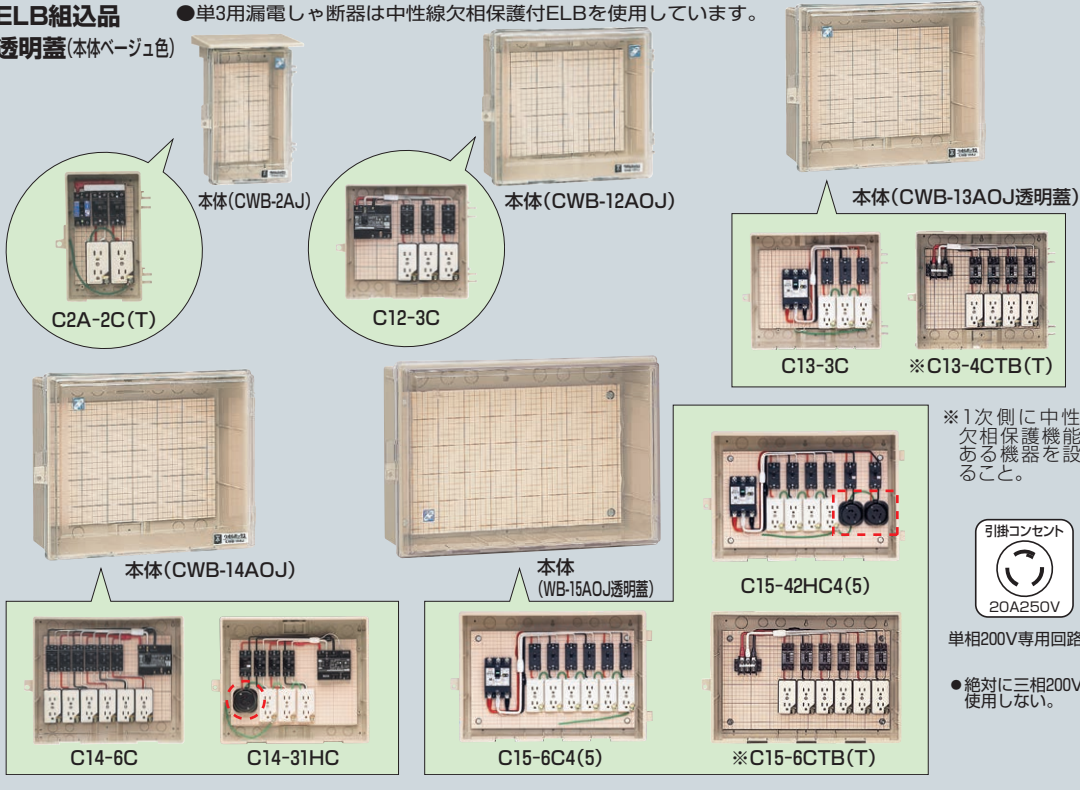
ELB組込品
透明蓋(本体ベージュ色)

●単3用漏電しゃ断器は中性線欠相保護付ELBを使用しています。

本体(CWB-2AJ)

C2A-2C(T)

本体(CWB-12AOJ)

C12-3C

本体(CWB-13AOJ透明蓋)

C13-3C

※C13-4CTB(T)

※1次側に中性欠相保護機能ある機器を設ること。

引掛コンセント
20A250V

単相200V専用回路

●絶対に三相200V使用しない。

本体(CWB-14AOJ)

C14-6C

C14-31HC

本体
(WB-15AOJ透明蓋)

C15-42HC4(5)

C15-6C4(5)

※C15-6CTB(T)